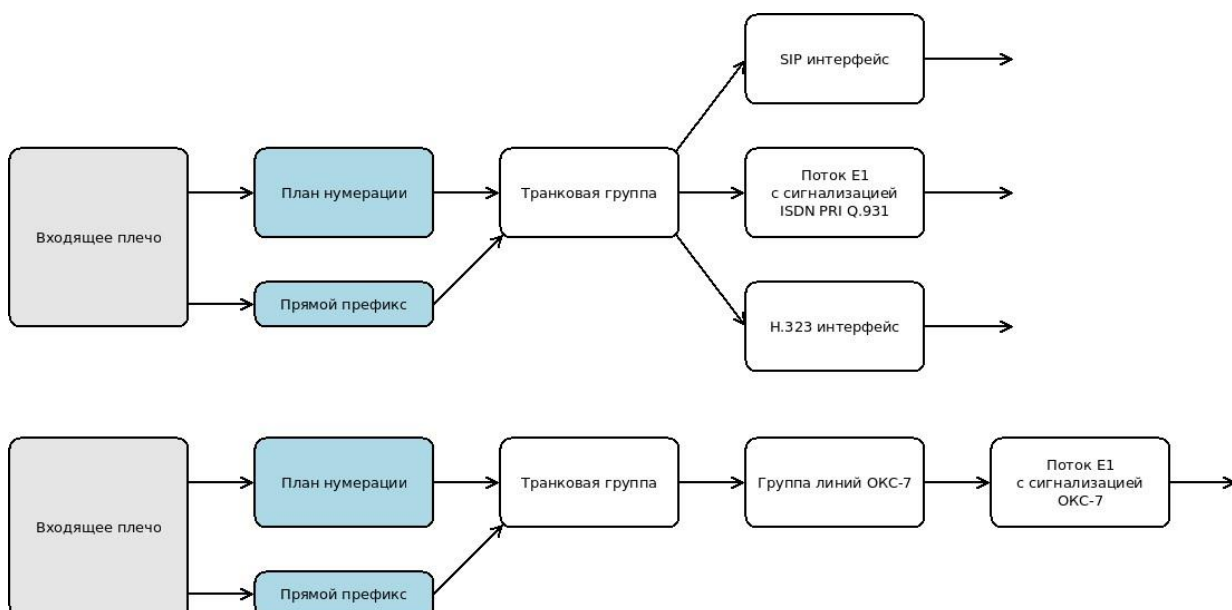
Входящее плечо

План нумерации

Прямой префикс

Транковая группа

SIP интерфейс

Поток E1
с сигнализацией
ISDN PRI Q.931

H.323 интерфейс

Входящее плечо

План нумерации

Прямой префикс

Транковая группа

Группа линий ОКС-7

Поток E1
с сигнализацией
ОКС-7